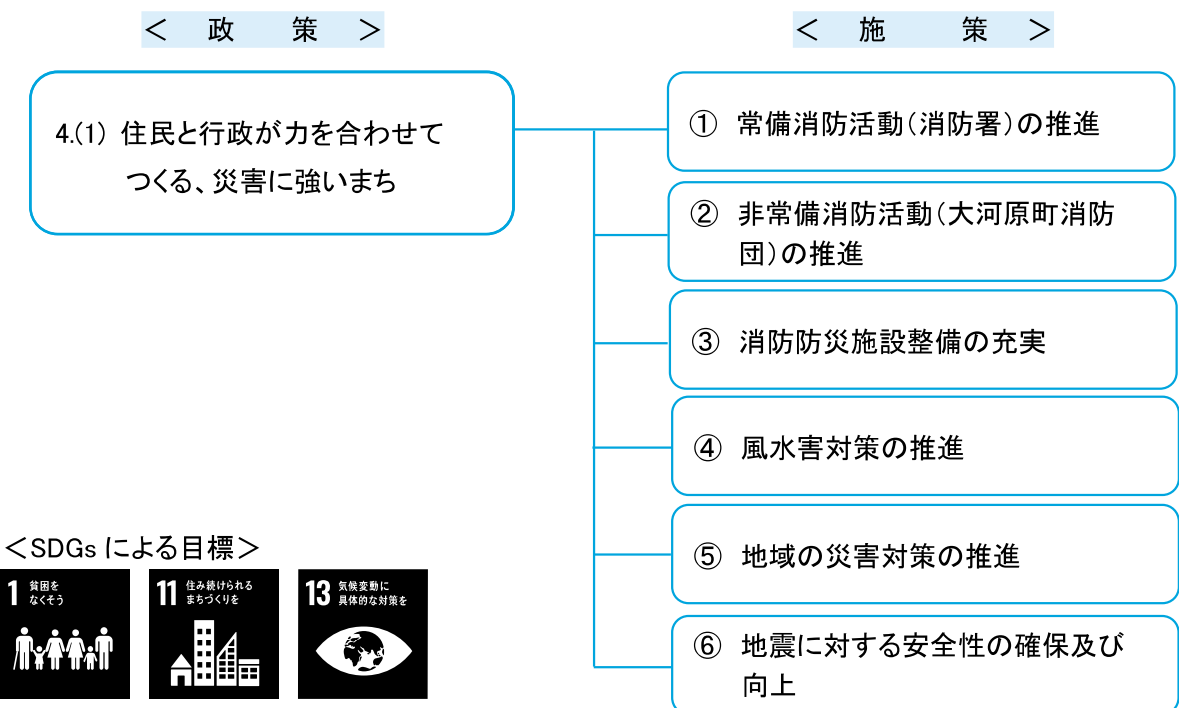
＜　政　　策　＞

＜　施　　策　＞

4.(1) 住民と行政が力を合わせてつくる、災害に強いまち

① 常備消防活動（消防署）の推進

② 非常備消防活動（大河原町消防団）の推進

③ 消防防災施設整備の充実

④ 風水害対策の推進

⑤ 地域の災害対策の推進

⑥ 地震に対する安全性の確保及び向上

＜SDGs による目標＞

1 貧困をなくそう

11 住み続けられるまちづくりを

13 気候変動に具体的な対策を